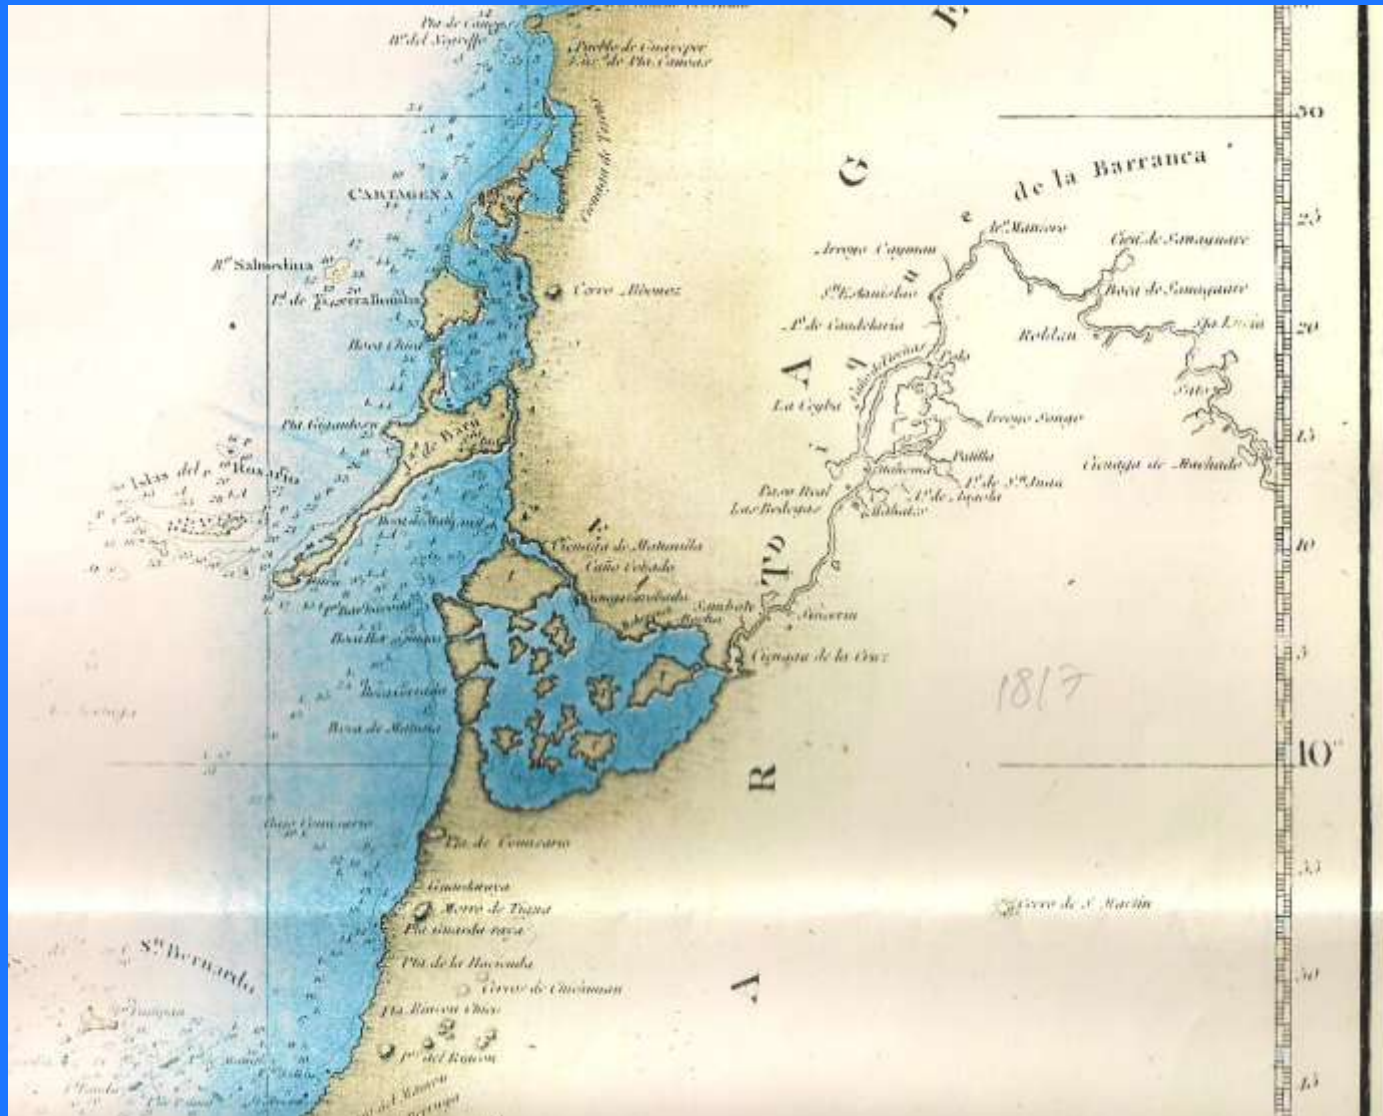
Pta de Canoas
Rº del Norte
Pueblo de Guaruyo
Pta de Pta Canoas
CARTAGENA
Rº Salmedina
Iª de Tierrabomba
Boca Chica
Cerro Albornoz
Pta Gigantera
Iª de Baru
Islas del Rosario
Boca de Matunilla
Cienaga de Matunilla
Caño Cerrado
Gamboa
Boca Cerrada
Boca de Matuna
Ciénaga de la Cruz
Sincerin
Pta de Comisario
Guaduraya
Morro de Tigua
Pta Guarda vaca
Pta de la Barsomba
Cerros de Cincimana
Pta Rincon Chico
Pº del Rincon
Sª Bernardo
de la Barranca
Rº Mattero
Arroyo Cayman
Sª Estanislao
Iª de Candelaria
Ciénaga de Sanaguare
Boca de Sanaguare
Roldan
La Ceyba
Arroyo Songo
Ciénaga de Machado
Paso Real
Las Bodegas
Iª de Sª Ana
Iª de Apaola
Cerro de S. Martin
C A R T A G
1817
30
25
20
15
10
5
10°
35
30
25